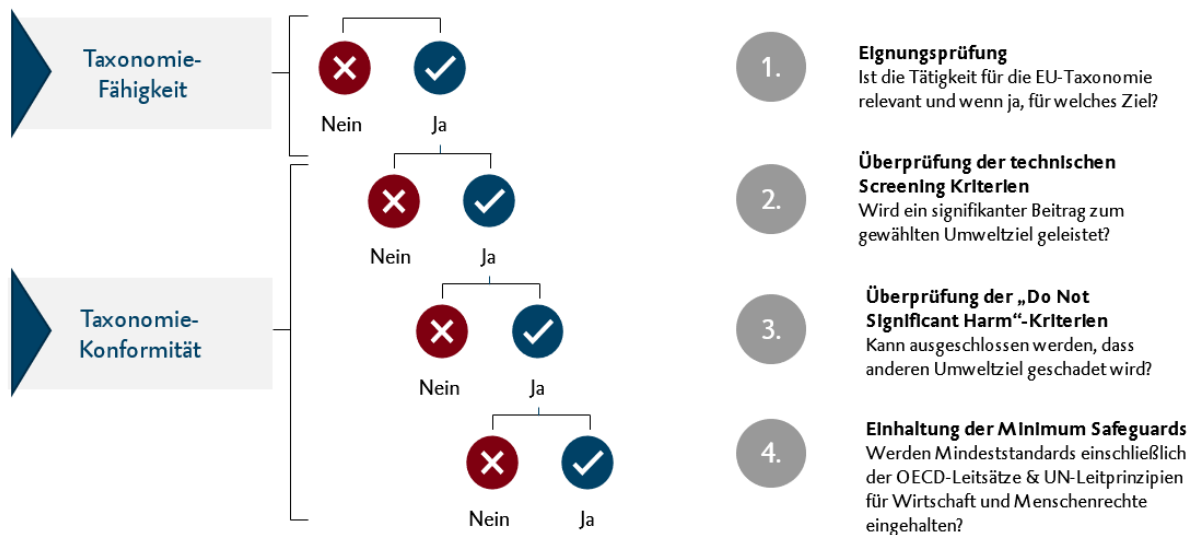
Taxonomie-Fähigkeit

Nein Ja

Taxonomie-Konformität

Nein Ja

Nein Ja

Nein Ja

1. Eignungsprüfung
Ist die Tätigkeit für die EU-Taxonomie relevant und wenn ja, für welches Ziel?

2. Überprüfung der technischen Screening Kriterien
Wird ein signifikanter Beitrag zum gewählten Umweltziel geleistet?

3. Überprüfung der „Do Not Significant Harm"-Kriterien
Kann ausgeschlossen werden, dass anderen Umweltziel geschadet wird?

4. Einhaltung der Minimum Safeguards
Werden Mindeststandards einschließlich der OECD-Leitsätze & UN-Leitprinzipien für Wirtschaft und Menschenrechte eingehalten?